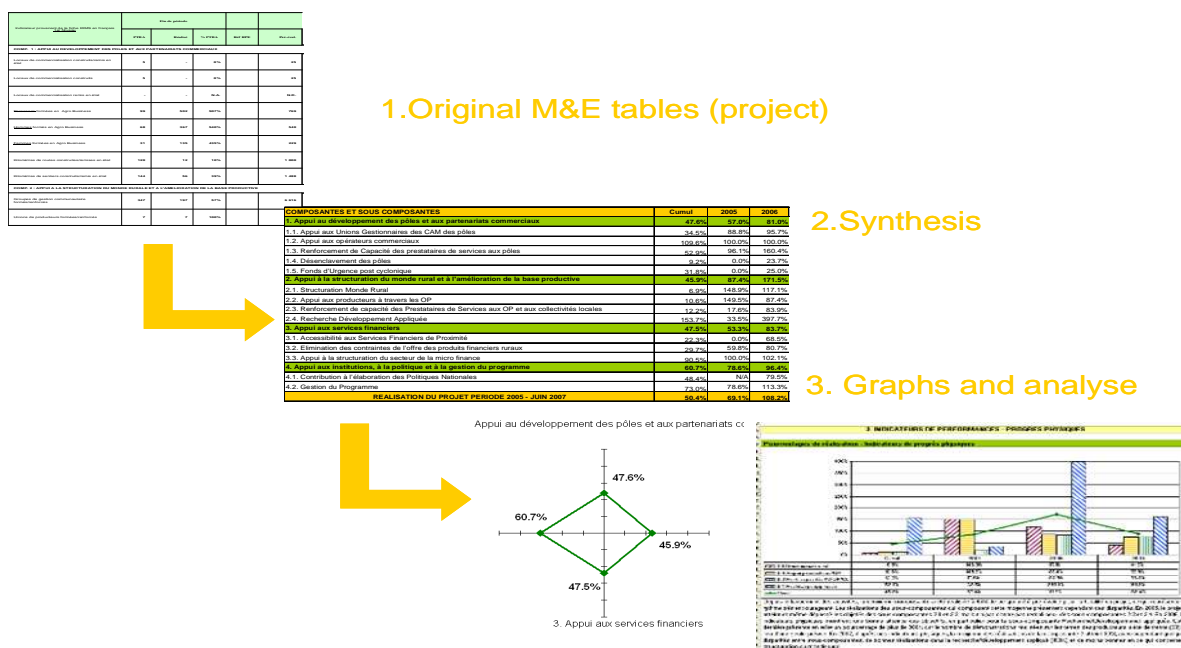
1.Original M&E tables (project)

2.Synthesis

| COMPOSANTES ET SOUS COMPOSANTES | Cumul | 2005 | 2006 |
|---|---|---|---|
| 1. Appui au développement des pôles et aux partenariats commerciaux | 47.6% | 57.0% | 81.0% |
| 1.1. Appui aux Unions Gestionnaires des CAM des pôles | 34.5% | 88.8% | 95.7% |
| 1.2. Appui aux opérateurs commerciaux | 109.6% | 100.0% | 100.0% |
| 1.3. Renforcement de Capacité des prestataires de services aux pôles | 52.9% | 96.1% | 160.4% |
| 1.4. Désenclavement des pôles | 9.2% | 0.0% | 23.7% |
| 1.5. Fonds d'Urgence post cyclonique | 31.8% | 0.0% | 25.0% |
| 2. Appui à la structuration du monde rural et à l'amélioration de la base productive | 45.9% | 87.4% | 171.5% |
| 2.1. Structuration Monde Rural | 6.9% | 148.9% | 117.1% |
| 2.2. Appui aux producteurs à travers les OP | 10.6% | 149.5% | 87.4% |
| 2.3. Renforcement de capacité des Prestataires de Services aux OP et aux collectivités locales | 12.2% | 17.6% | 83.9% |
| 2.4. Recherche Développement Appliquée | 153.7% | 33.5% | 397.7% |
| 3. Appui aux services financiers | 47.5% | 53.3% | 83.7% |
| 3.1. Accessibilité aux Services Financiers de Proximité | 22.3% | 0.0% | 68.5% |
| 3.2. Elimination des contraintes de l'offre des produits financiers ruraux | 29.7% | 59.8% | 80.7% |
| 3.3. Appui à la structuration du secteur de la micro finance | 90.5% | 100.0% | 102.1% |
| 4. Appui aux institutions, à la politique et à la gestion du programme | 60.7% | 78.6% | 96.4% |
| 4.1. Contribution à l'élaboration des Politiques Nationales | 48.4% | N/A | 79.5% |
| 4.2. Gestion du Programme | 73.0% | 78.6% | 113.3% |
| REALISATION DU PROJET PERIODE 2005 - JUIN 2007 | 50.4% | 69.1% | 108.2% |

3. Graphs and analyse

Appui au développement des pôles et aux partenariats co

47.6%
60.7%
45.9%
47.5%
3. Appui aux services financiers

3. INDICATEURS DE PERFORMANCES - PROGRES PHYSIQUES
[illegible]